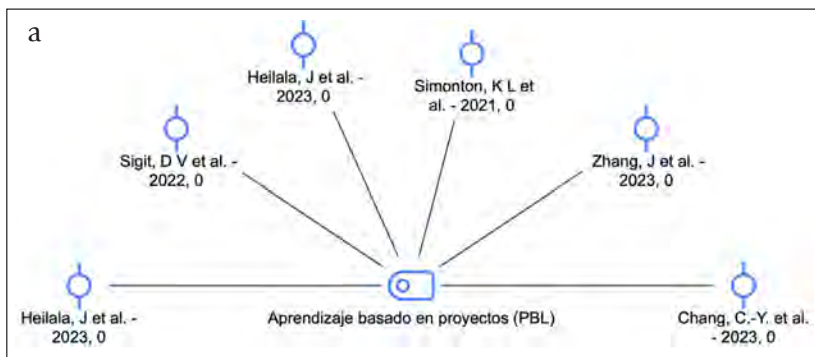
a

Heilala, J et al. - 2023, 0

Simonton, K L et al. - 2021, 0

Sigit, D V et al. - 2022, 0

Zhang, J et al. - 2023, 0

Heilala, J et al. - 2023, 0

Aprendizaje basado en proyectos (PBL)

Chang, C.-Y. et al. - 2023, 0